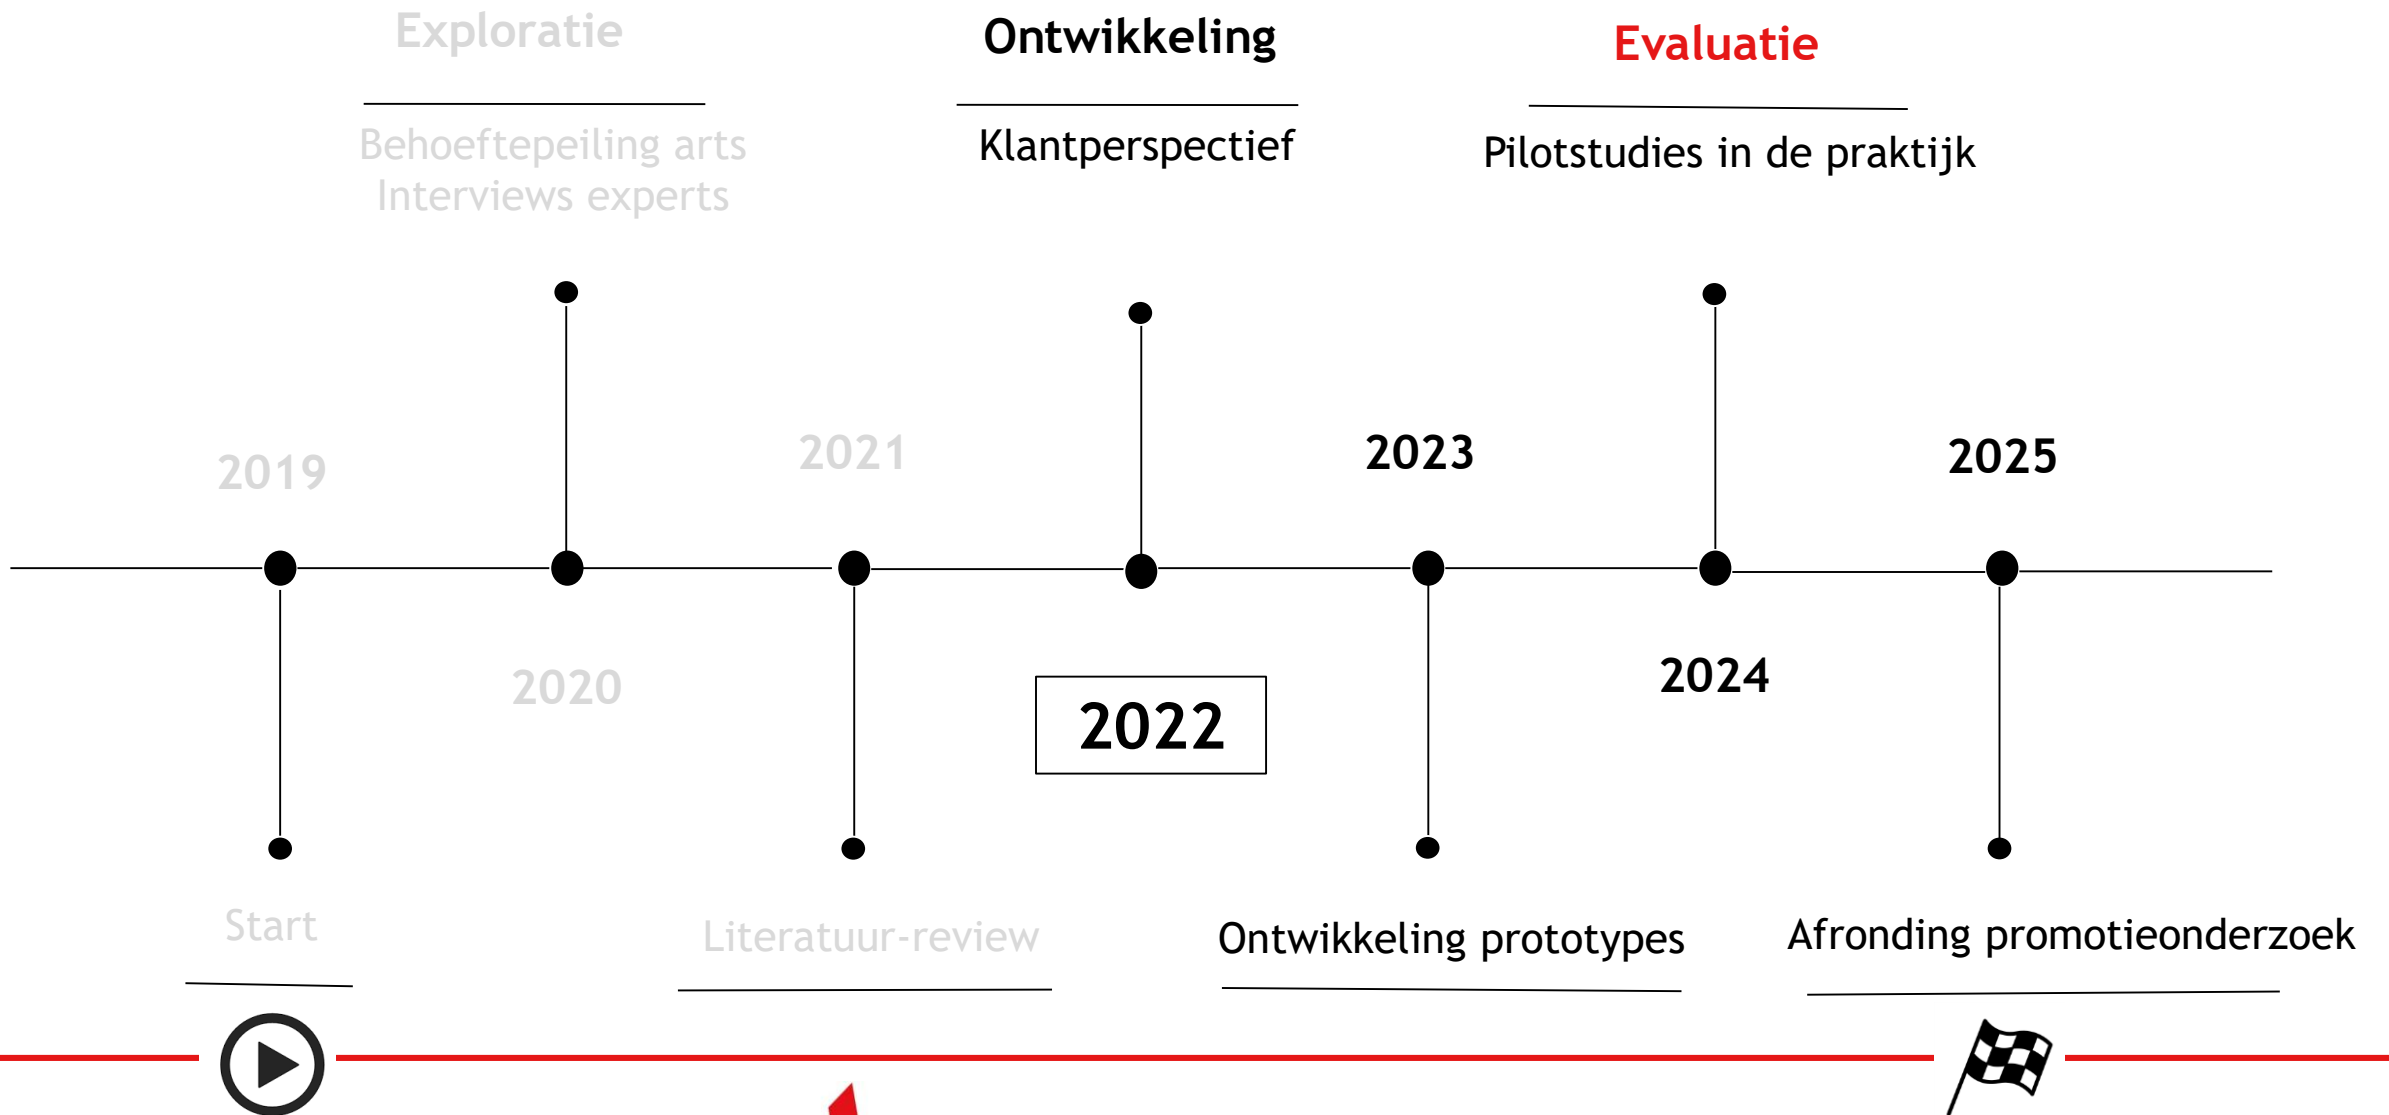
Exploratie

Behoeftepeiling arts
Interviews experts

Ontwikkeling

Klantperspectief

Evaluatie

Pilotstudies in de praktijk

2019

2021

2023

2025

2020

2022

2024

Start

Literatuur-review

Ontwikkeling prototypes

Afronding promotieonderzoek